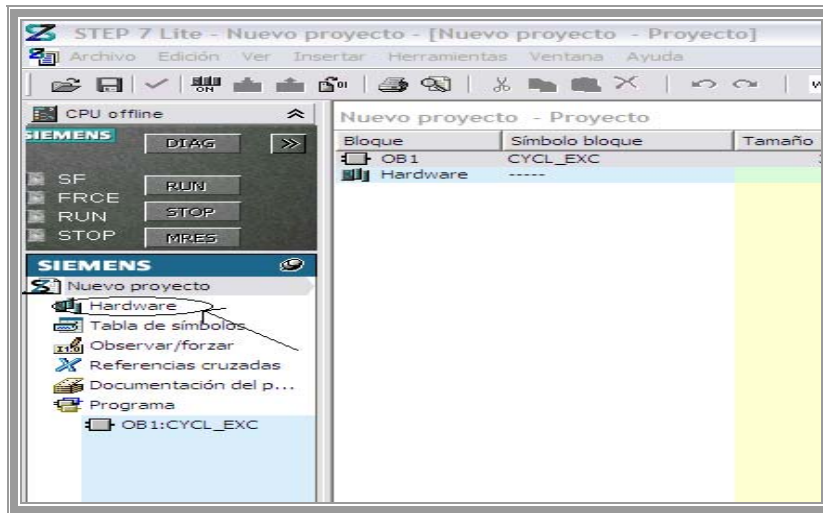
STEP 7 Lite - Nuevo proyecto - [Nuevo proyecto - Proyecto]

Archivo Edición Ver Insertar Herramientas Ventana Ayuda

CPU offline

SIEMENS

DIAG

SF
FRCE
RUN
STOP

RUN
STOP
MRES

SIEMENS

Nuevo proyecto
Hardware
Tabla de símbolos
Observar/forzar
Referencias cruzadas
Documentación del p...
Programa
OB1:CYCL_EXC

Nuevo proyecto - Proyecto

| Bloque | Símbolo bloque | Tamaño |
|---|---|---|
| OB1 | CYCL_EXC | |
| Hardware | ----- | |